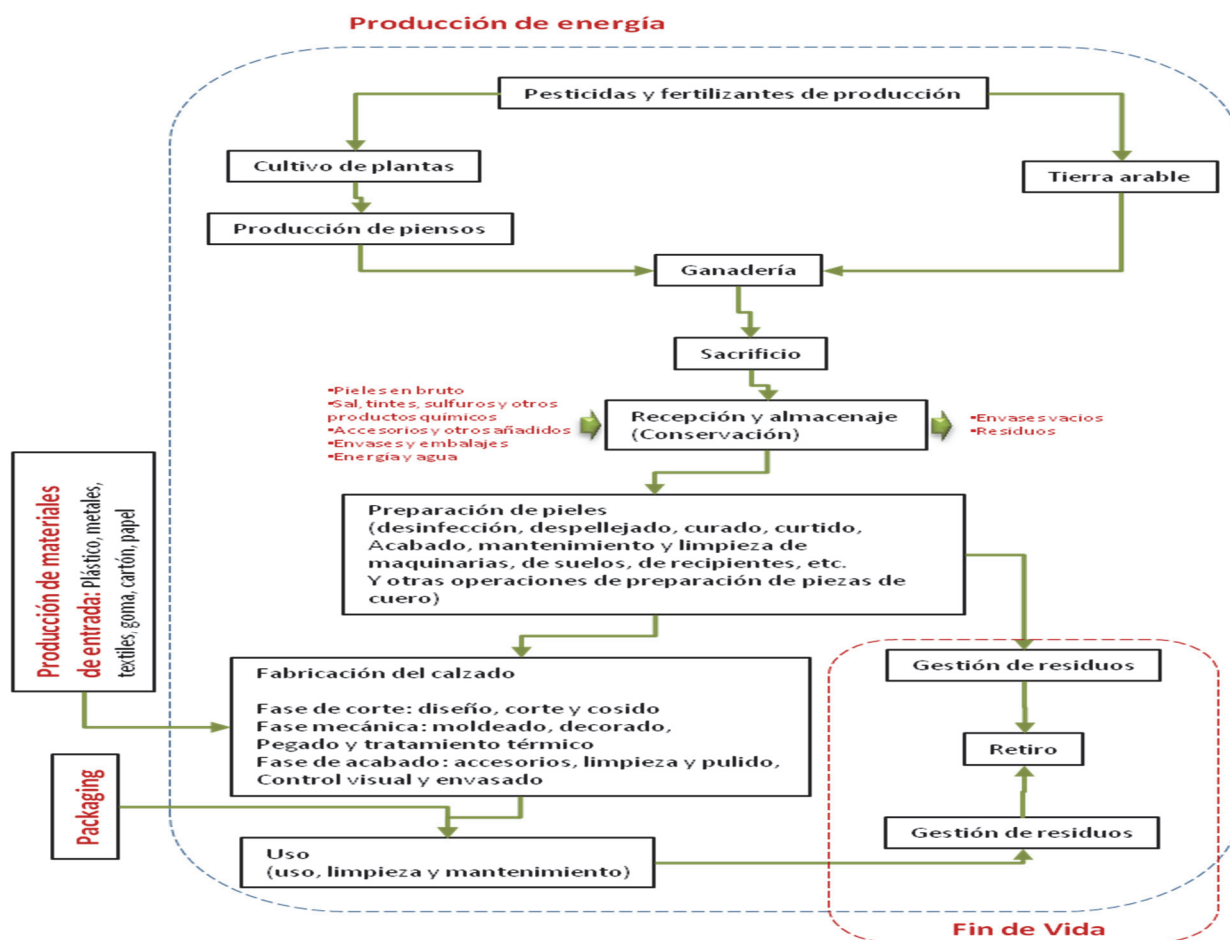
Producción de energía

Pesticidas y fertilizantes de producción

Cultivo de plantas

Tierra arable

Producción de piensos

Ganadería

Sacrificio

•Pieles en bruto
•Sal, tintes, sulfuros y otros productos químicos
•Accesorios y otros añadidos
•Envases y embalajes
•Energía y agua

Recepción y almacenaje (Conservación)

•Envases vacios
•Residuos

Producción de materiales de entrada: Plástico, metales, textiles, goma, cartón, papel

Preparación de pieles
(desinfección, despellejado, curado, curtido, Acabado, mantenimiento y limpieza de maquinarias, de suelos, de recipientes, etc.
Y otras operaciones de preparación de piezas de cuero)

Fabricación del calzado

Fase de corte: diseño, corte y cosido
Fase mecánica: moldeado, decorado, Pegado y tratamiento térmico
Fase de acabado: accesorios, limpieza y pulido, Control visual y envasado

Gestión de residuos

Retiro

Packaging

Gestión de residuos

Uso
(uso, limpieza y mantenimiento)

Fin de Vida